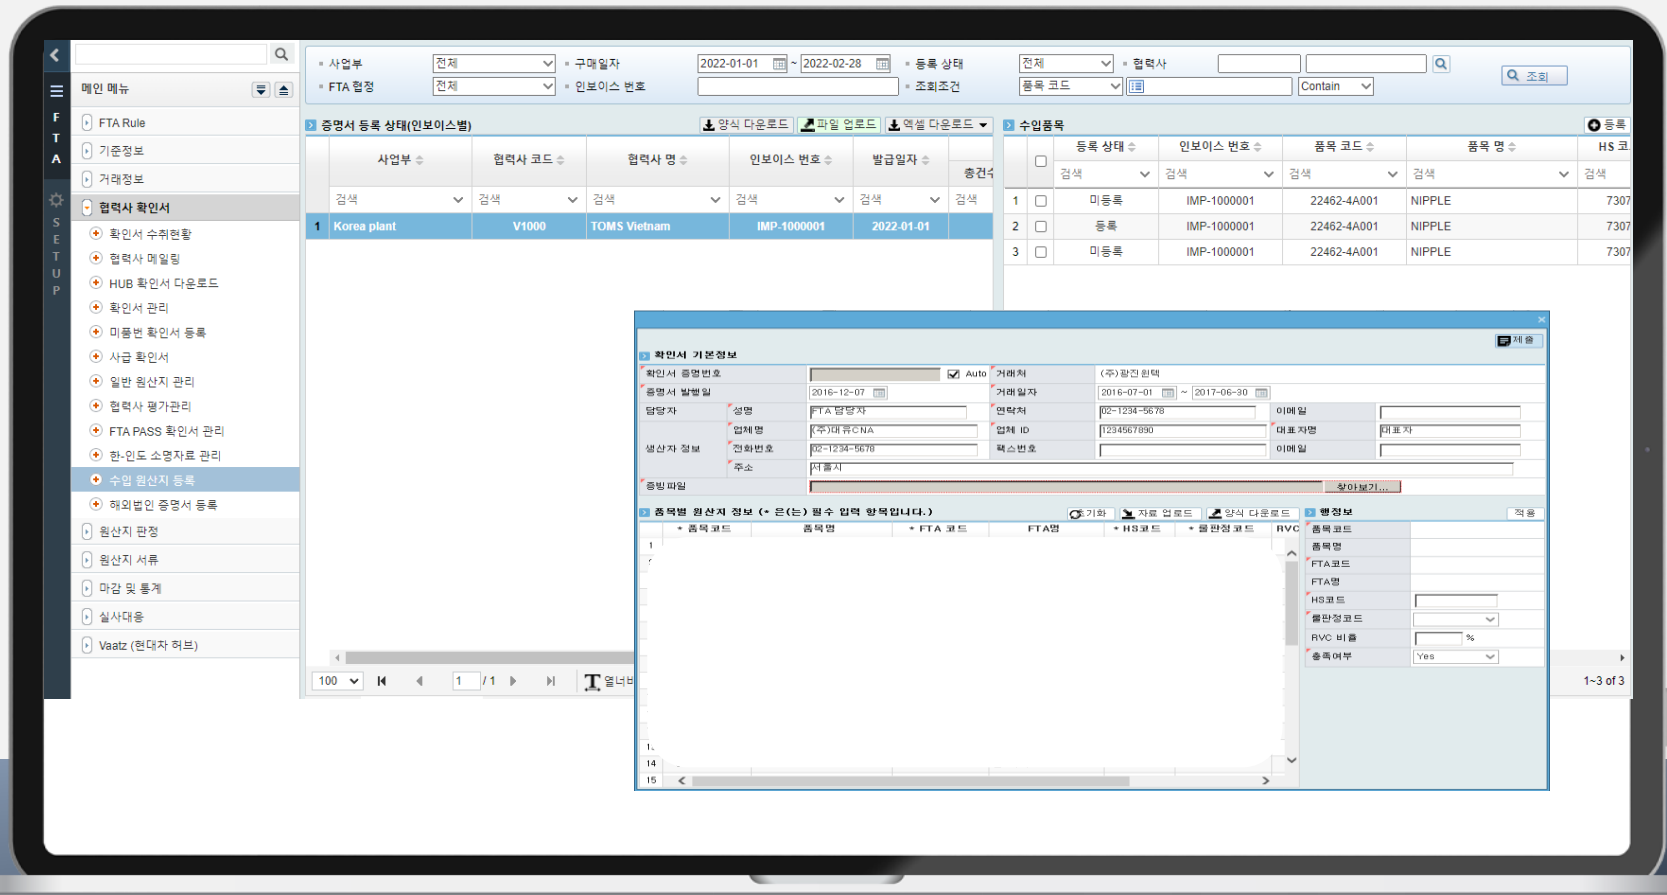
FTA
SETUP

메인 메뉴

FTA Rule
기준정보
거래정보
협력사 확인서
확인서 수취현황
협력사 메일링
HUB 확인서 다운로드
확인서 관리
미품번 확인서 등록
사급 확인서
일반 원산지 관리
협력사 평가관리
FTA PASS 확인서 관리
한-인도 소명자료 관리
수입 원산지 등록
해외법인 증명서 등록
원산지 판정
원산지 서류
마감 및 통계
실사대응
Vaatz (현대차 허브)

사업부 전체
FTA 협정 전체
구매일자 2022-01-01 ~ 2022-02-28
인보이스 번호
등록 상태 전체
조회조건 품목 코드
협력사
Contain
조회

증명서 등록 상태(인보이스별)
양식 다운로드 파일 업로드 엑셀 다운로드

| | 사업부 | 협력사 코드 | 협력사 명 | 인보이스 번호 | 발급일자 | 총건수 |
|---|---|---|---|---|---|---|
| | 검색 | 검색 | 검색 | 검색 | 검색 | 검색 |
| 1 | Korea plant | V1000 | TOMS Vietnam | IMP-1000001 | 2022-01-01 | |

100 | 1 / 1 | 열너비

수입품목
등록

| | | 등록 상태 | 인보이스 번호 | 품목 코드 | 품목 명 | HS 코 |
|---|---|---|---|---|---|---|
| | | 검색 | 검색 | 검색 | 검색 | 검색 |
| 1 | | 미등록 | IMP-1000001 | 22462-4A001 | NIPPLE | 7307 |
| 2 | | 등록 | IMP-1000001 | 22462-4A001 | NIPPLE | 7307 |
| 3 | | 미등록 | IMP-1000001 | 22462-4A001 | NIPPLE | 7307 |

1~3 of 3

제출
확인서 기본정보
확인서 증명번호 Auto
거래처 (주)광진윈텍
증명서 발행일 2016-12-07
거래일자 2016-07-01 ~ 2017-06-30
담당자 성명 FTA 담당자
연락처 02-1234-5678
이메일
업체명 (주)대유CNA
업체 ID 1234567890
대표자명 대표자
생산자 정보 전화번호 02-1234-5678
팩스번호
이메일
주소 서울시
증빙파일 찾아보기...

품목별 원산지 정보 (* 은(는) 필수 입력 항목입니다.)
초기화 자료 업로드 양식 다운로드
* 품목코드 | 품목명 | * FTA 코드 | FTA명 | * HS코드 | * 원판정코드 | RVC
1
14
15

행정보 적용
품목코드
품목명
FTA코드
FTA명
HS코드
원판정코드
RVC 비율 %
충족여부 Yes